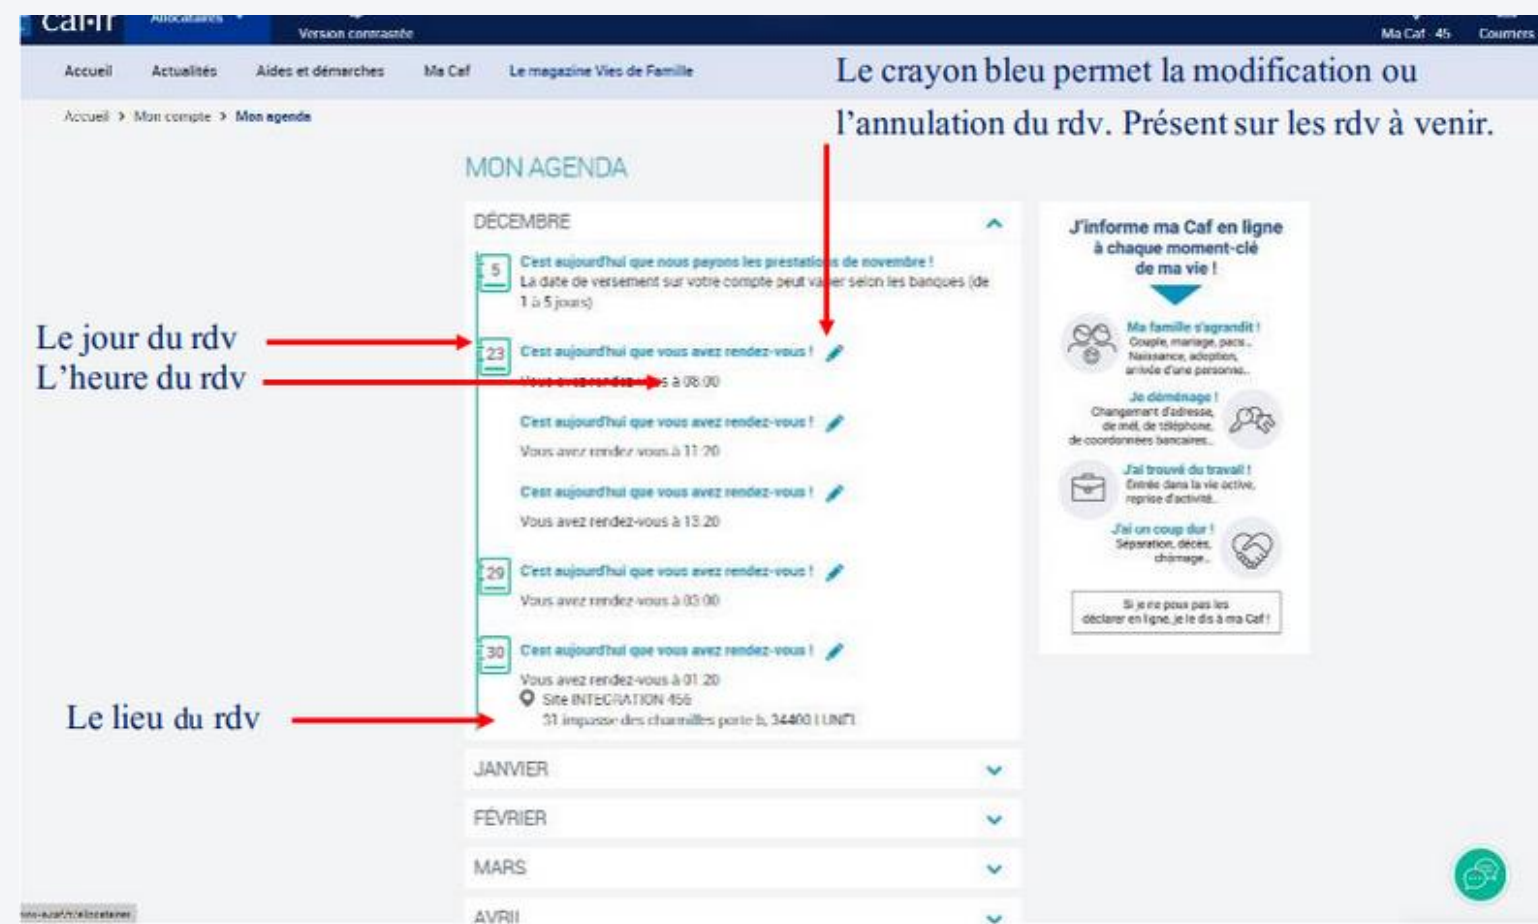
caf.fr Allocataires Version contrastée Ma Caf 45 Courriers

Accueil Actualités Aides et démarches Ma Caf Le magazine Vies de Famille

Le crayon bleu permet la modification ou l'annulation du rdv. Présent sur les rdv à venir.

Accueil > Mon compte > Mon agenda

MON AGENDA

DÉCEMBRE

5 C'est aujourd'hui que nous payons les prestations de novembre ! La date de versement sur votre compte peut varier selon les banques (de 1 à 5 jours)

Le jour du rdv

L'heure du rdv

23 C'est aujourd'hui que vous avez rendez-vous ! Vous avez rendez-vous à 08:00

C'est aujourd'hui que vous avez rendez-vous ! Vous avez rendez-vous à 11:20

C'est aujourd'hui que vous avez rendez-vous ! Vous avez rendez-vous à 13:20

29 C'est aujourd'hui que vous avez rendez-vous ! Vous avez rendez-vous à 03:00

30 C'est aujourd'hui que vous avez rendez-vous ! Vous avez rendez-vous à 01:20

Site INTEGRATION 456
31 impasse des charmilles porte b, 34400 LUNEL

Le lieu du rdv

JANVIER

FÉVRIER

MARS

AVRIL

J'informe ma Caf en ligne à chaque moment-clé de ma vie !

Ma famille s'agrandit ! Couple, mariage, pacs... Naissance, adoption, arrivée d'une personne...

Je déménage ! Changement d'adresse, de mél, de téléphone, de coordonnées bancaires...

J'ai trouvé du travail ! Entrée dans la vie active, reprise d'activité...

J'ai un coup dur ! Séparation, décès, chômage...

Si je ne peux pas les déclarer en ligne, je le dis à ma Caf !